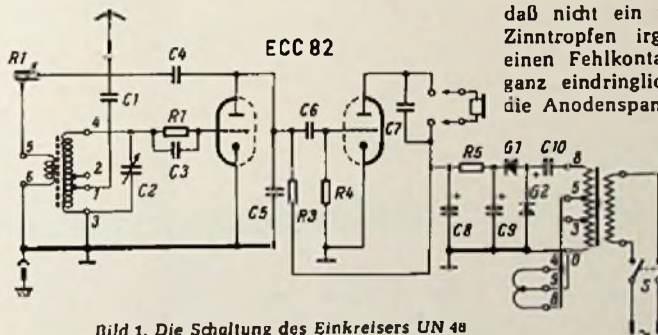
daß nicht ein
Zinntropfen irg
einen Fehlkonta
ganz eindringlic
die Anodenspan

ECC 82

R1
C4
C1
R7
C3
C2
C5
C6
C7
R3
R4
R5
G1
C10
G2
C8
C9
S1
5
6
4
2
1
3
8
5
4
3
0
4
5
6

Bild 1. Die Schaltung des Einkreisers UN 48